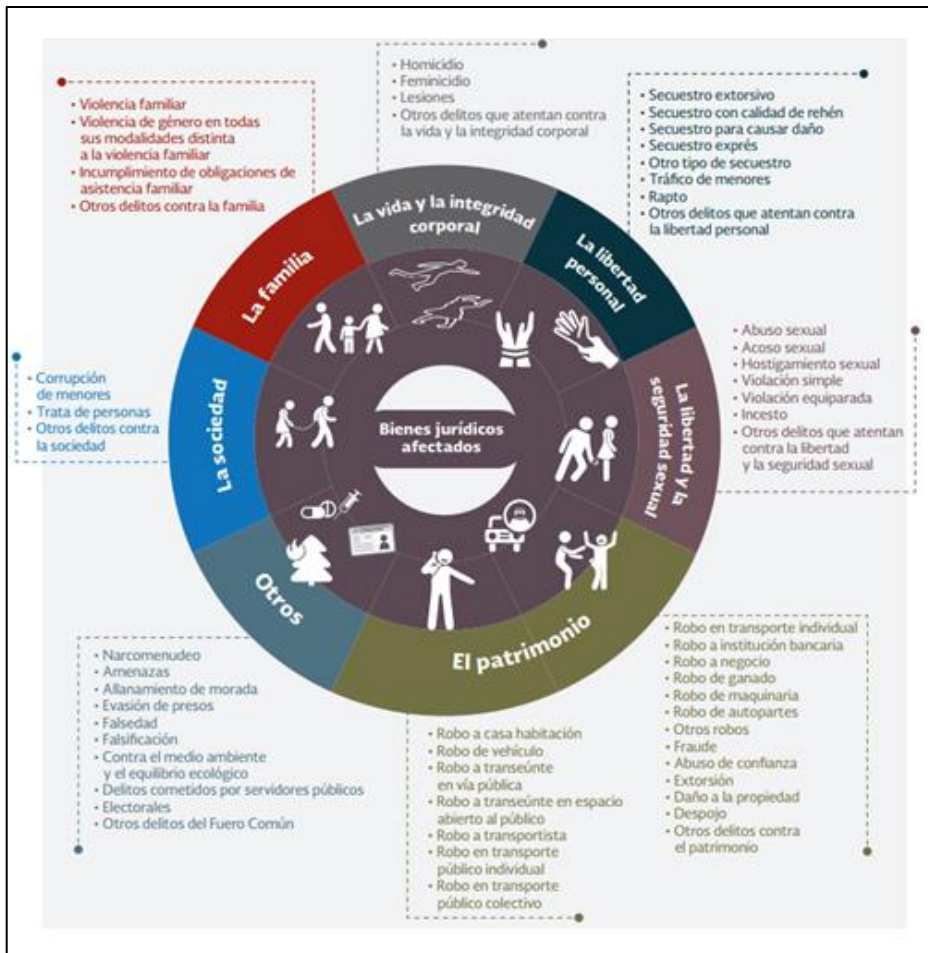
• Violencia familiar
• Violencia de género en todas sus modalidades distinta a la violencia familiar
• Incumplimiento de obligaciones de asistencia familiar
• Otros delitos contra la familia

• Homicidio
• Feminicidio
• Lesiones
• Otros delitos que atentan contra la vida y la integridad corporal

• Secuestro extorsivo
• Secuestro con calidad de rehén
• Secuestro para causar daño
• Secuestro exprés
• Otro tipo de secuestro
• Tráfico de menores
• Rapto
• Otros delitos que atentan contra la libertad personal

La familia

La vida y la integridad corporal

La libertad personal

• Corrupción de menores
• Trata de personas
• Otros delitos contra la sociedad

La sociedad

Bienes jurídicos afectados

La libertad y la seguridad sexual

• Abuso sexual
• Acoso sexual
• Hostigamiento sexual
• Violación simple
• Violación equiparada
• Incesto
• Otros delitos que atentan contra la libertad y la seguridad sexual

Otros

El patrimonio

• Narcomenudeo
• Amenazas
• Allanamiento de morada
• Evasión de presos
• Falsedad
• Falsificación
• Contra el medio ambiente y el equilibrio ecológico
• Delitos cometidos por servidores públicos
• Electorales
• Otros delitos del Fuero Común

• Robo a casa habitación
• Robo de vehículo
• Robo a transeúnte en vía pública
• Robo a transeúnte en espacio abierto al público
• Robo a transportista
• Robo en transporte público individual
• Robo en transporte público colectivo

• Robo en transporte individual
• Robo a institución bancaria
• Robo a negocio
• Robo de ganado
• Robo de maquinaria
• Robo de autopartes
• Otros robos
• Fraude
• Abuso de confianza
• Extorsión
• Daño a la propiedad
• Despojo
• Otros delitos contra el patrimonio